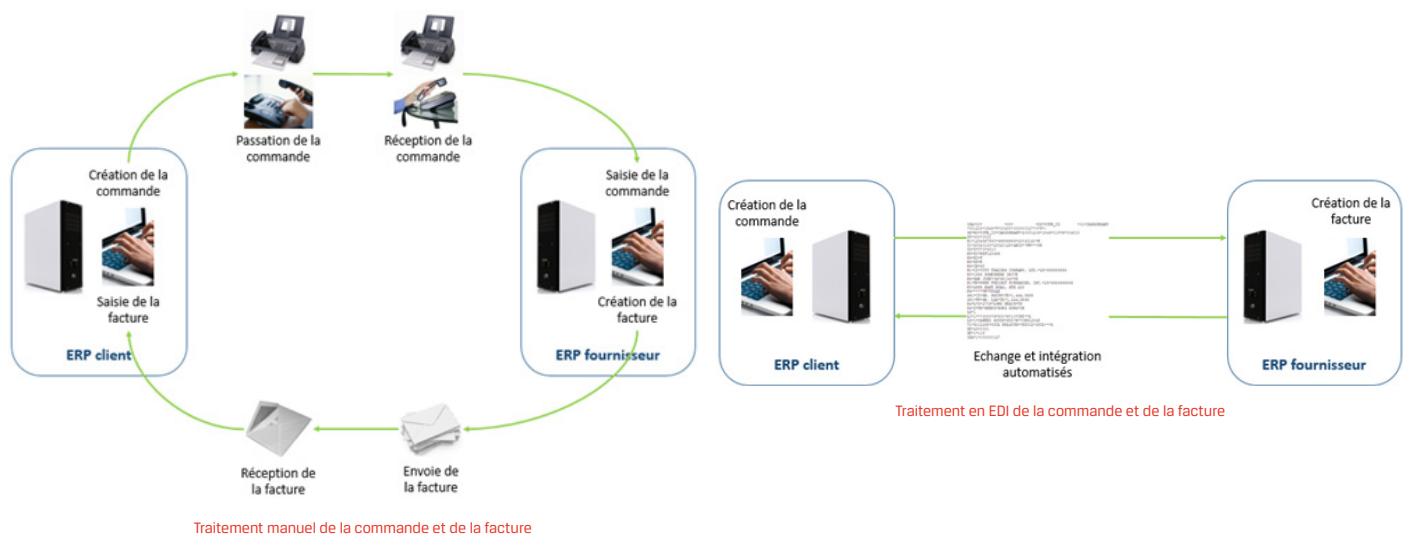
Passation de la commande

Réception de la commande

Création de la commande

Saisie de la facture

ERP client

Saisie de la commande

Création de la facture

ERP fournisseur

Réception de la facture

Envoie de la facture

Traitement manuel de la commande et de la facture

Création de la commande

ERP client

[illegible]

Echange et intégration automatisés

Création de la facture

ERP fournisseur

Traitement en EDI de la commande et de la facture